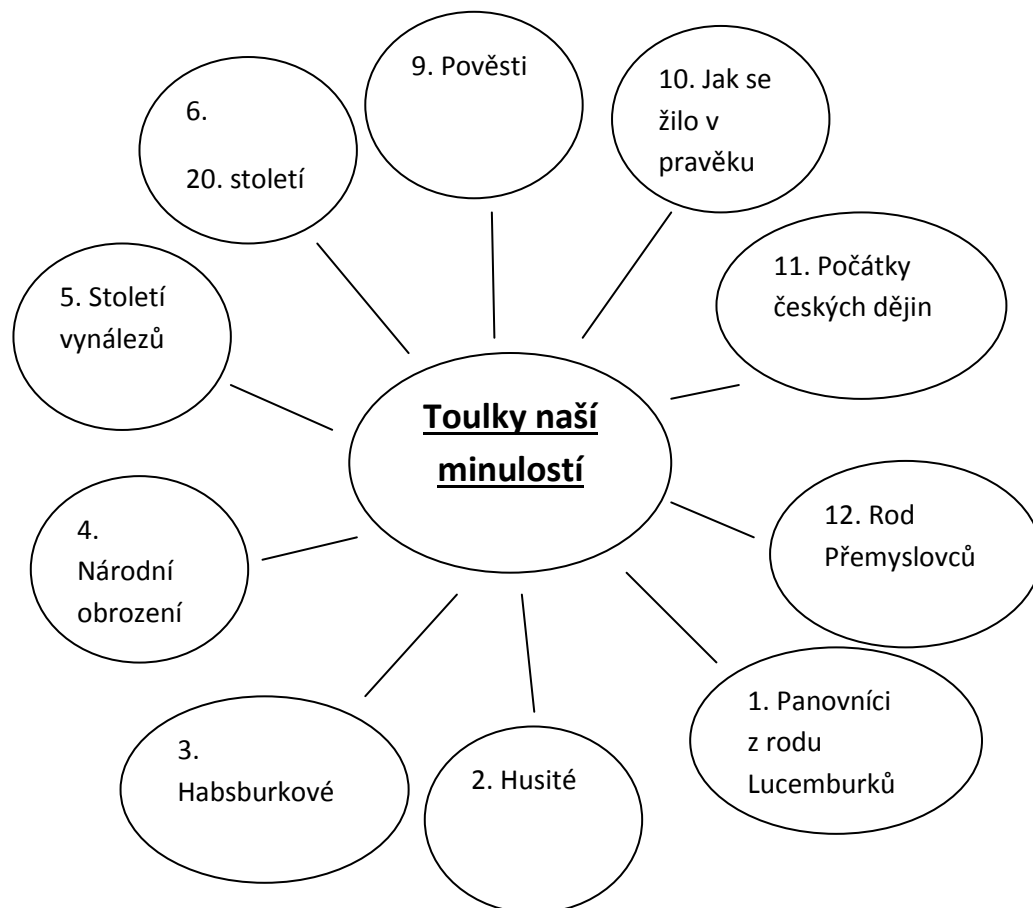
Toulky naší minulostí

9. Pověsti

10. Jak se žilo v pravěku

11. Počátky českých dějin

12. Rod Přemyslovců

1. Panovníci z rodu Lucemburků

2. Husité

3. Habsburkové

4. Národní obrození

5. Století vynálezů

6. 20. století